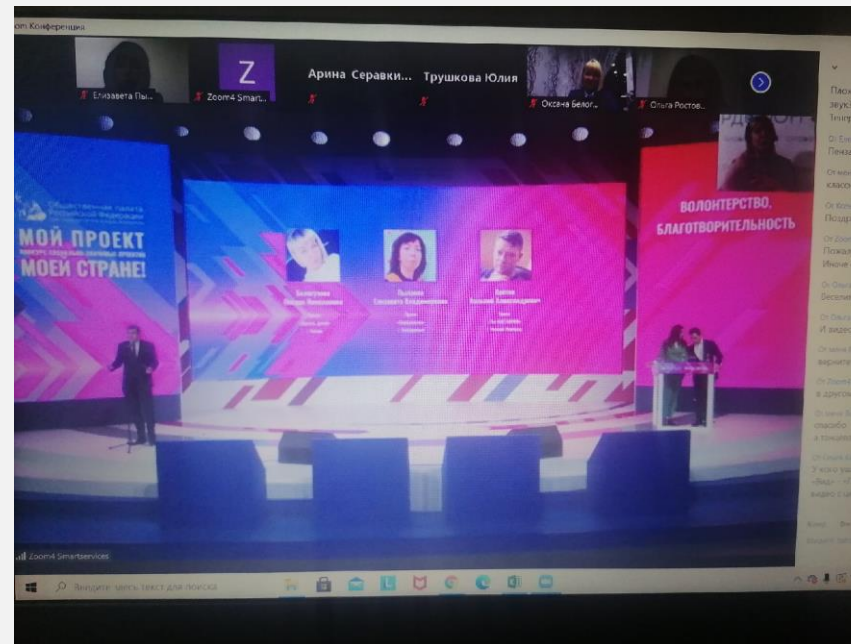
om Конференция

Елизавета Пы...

Z

Zoom4 Smart...

Арина Серавки...

Трушкова Юлия

Оксана Белог...

Ольга Ростов...

Общественная палата Российской Федерации

МОЙ ПРОЕКТ

КОНКУРС СОЦИАЛЬНО ЗНАЧИМЫХ ПРОЕКТОВ

МОЕЙ СТРАНЕ!

ВОЛОНТЕРСТВО, БЛАГОТВОРИТЕЛЬНОСТЬ

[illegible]

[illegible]

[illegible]

Zoom4 Smartservices

Введите здесь текст для поиска

Пакю
звук
Тезтр

От Ели
Пенза

От ни
класс

От бел
Поздр

От Дер
Иноне

От Ольг
Веселе

От Окса
И видео

От ни
верните

От Дарь
в другу

От ни
спасибо
в плоским

От Ольга
У кого ур
«Вид» - 
видео с

Конф